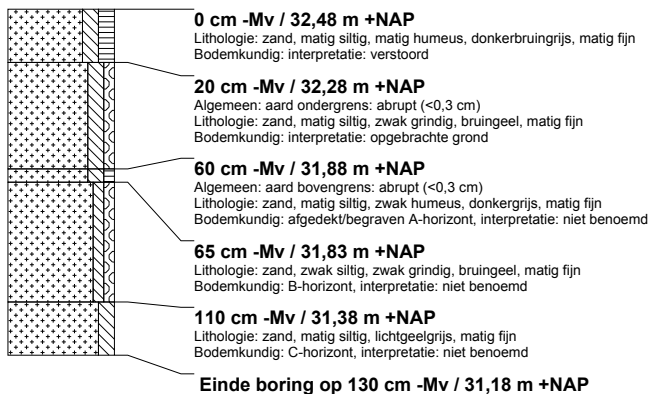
**0 cm -Mv / 32,48 m +NAP**
Lithologie: zand, matig siltig, matig humeus, donkerbruingrijs, matig fijn
Bodemkundig: interpretatie: verstoord

**20 cm -Mv / 32,28 m +NAP**
Algemeen: aard ondergrens: abrupt (<0,3 cm)
Lithologie: zand, matig siltig, zwak grindig, bruingeel, matig fijn
Bodemkundig: interpretatie: opgebrachte grond

**60 cm -Mv / 31,88 m +NAP**
Algemeen: aard bovengrens: abrupt (<0,3 cm)
Lithologie: zand, matig siltig, zwak humeus, donkergrijs, matig fijn
Bodemkundig: afgedekt/begraven A-horizont, interpretatie: niet benoemd

**65 cm -Mv / 31,83 m +NAP**
Lithologie: zand, zwak siltig, zwak grindig, bruingeel, matig fijn
Bodemkundig: B-horizont, interpretatie: niet benoemd

**110 cm -Mv / 31,38 m +NAP**
Lithologie: zand, matig siltig, lichtgeelgrijs, matig fijn
Bodemkundig: C-horizont, interpretatie: niet benoemd

**Einde boring op 130 cm -Mv / 31,18 m +NAP**